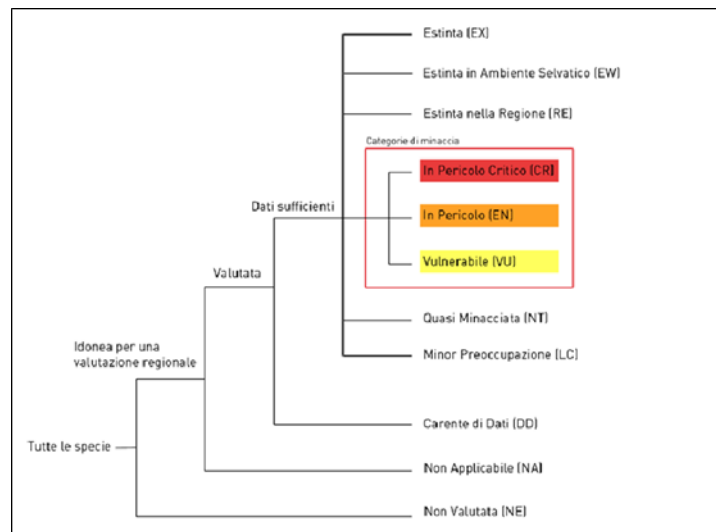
Estinta (EX)

Estinta in Ambiente Selvatico (EW)

Estinta nella Regione (RE)

Categorie di minaccia

In Pericolo Critico (CR)

In Pericolo (EN)

Vulnerabile (VU)

Quasi Minacciata (NT)

Minor Preoccupazione (LC)

Dati sufficienti

Valutata

Idonea per una valutazione regionale

Carente di Dati (DD)

Tutte le specie

Non Applicabile (NA)

Non Valutata (NE)